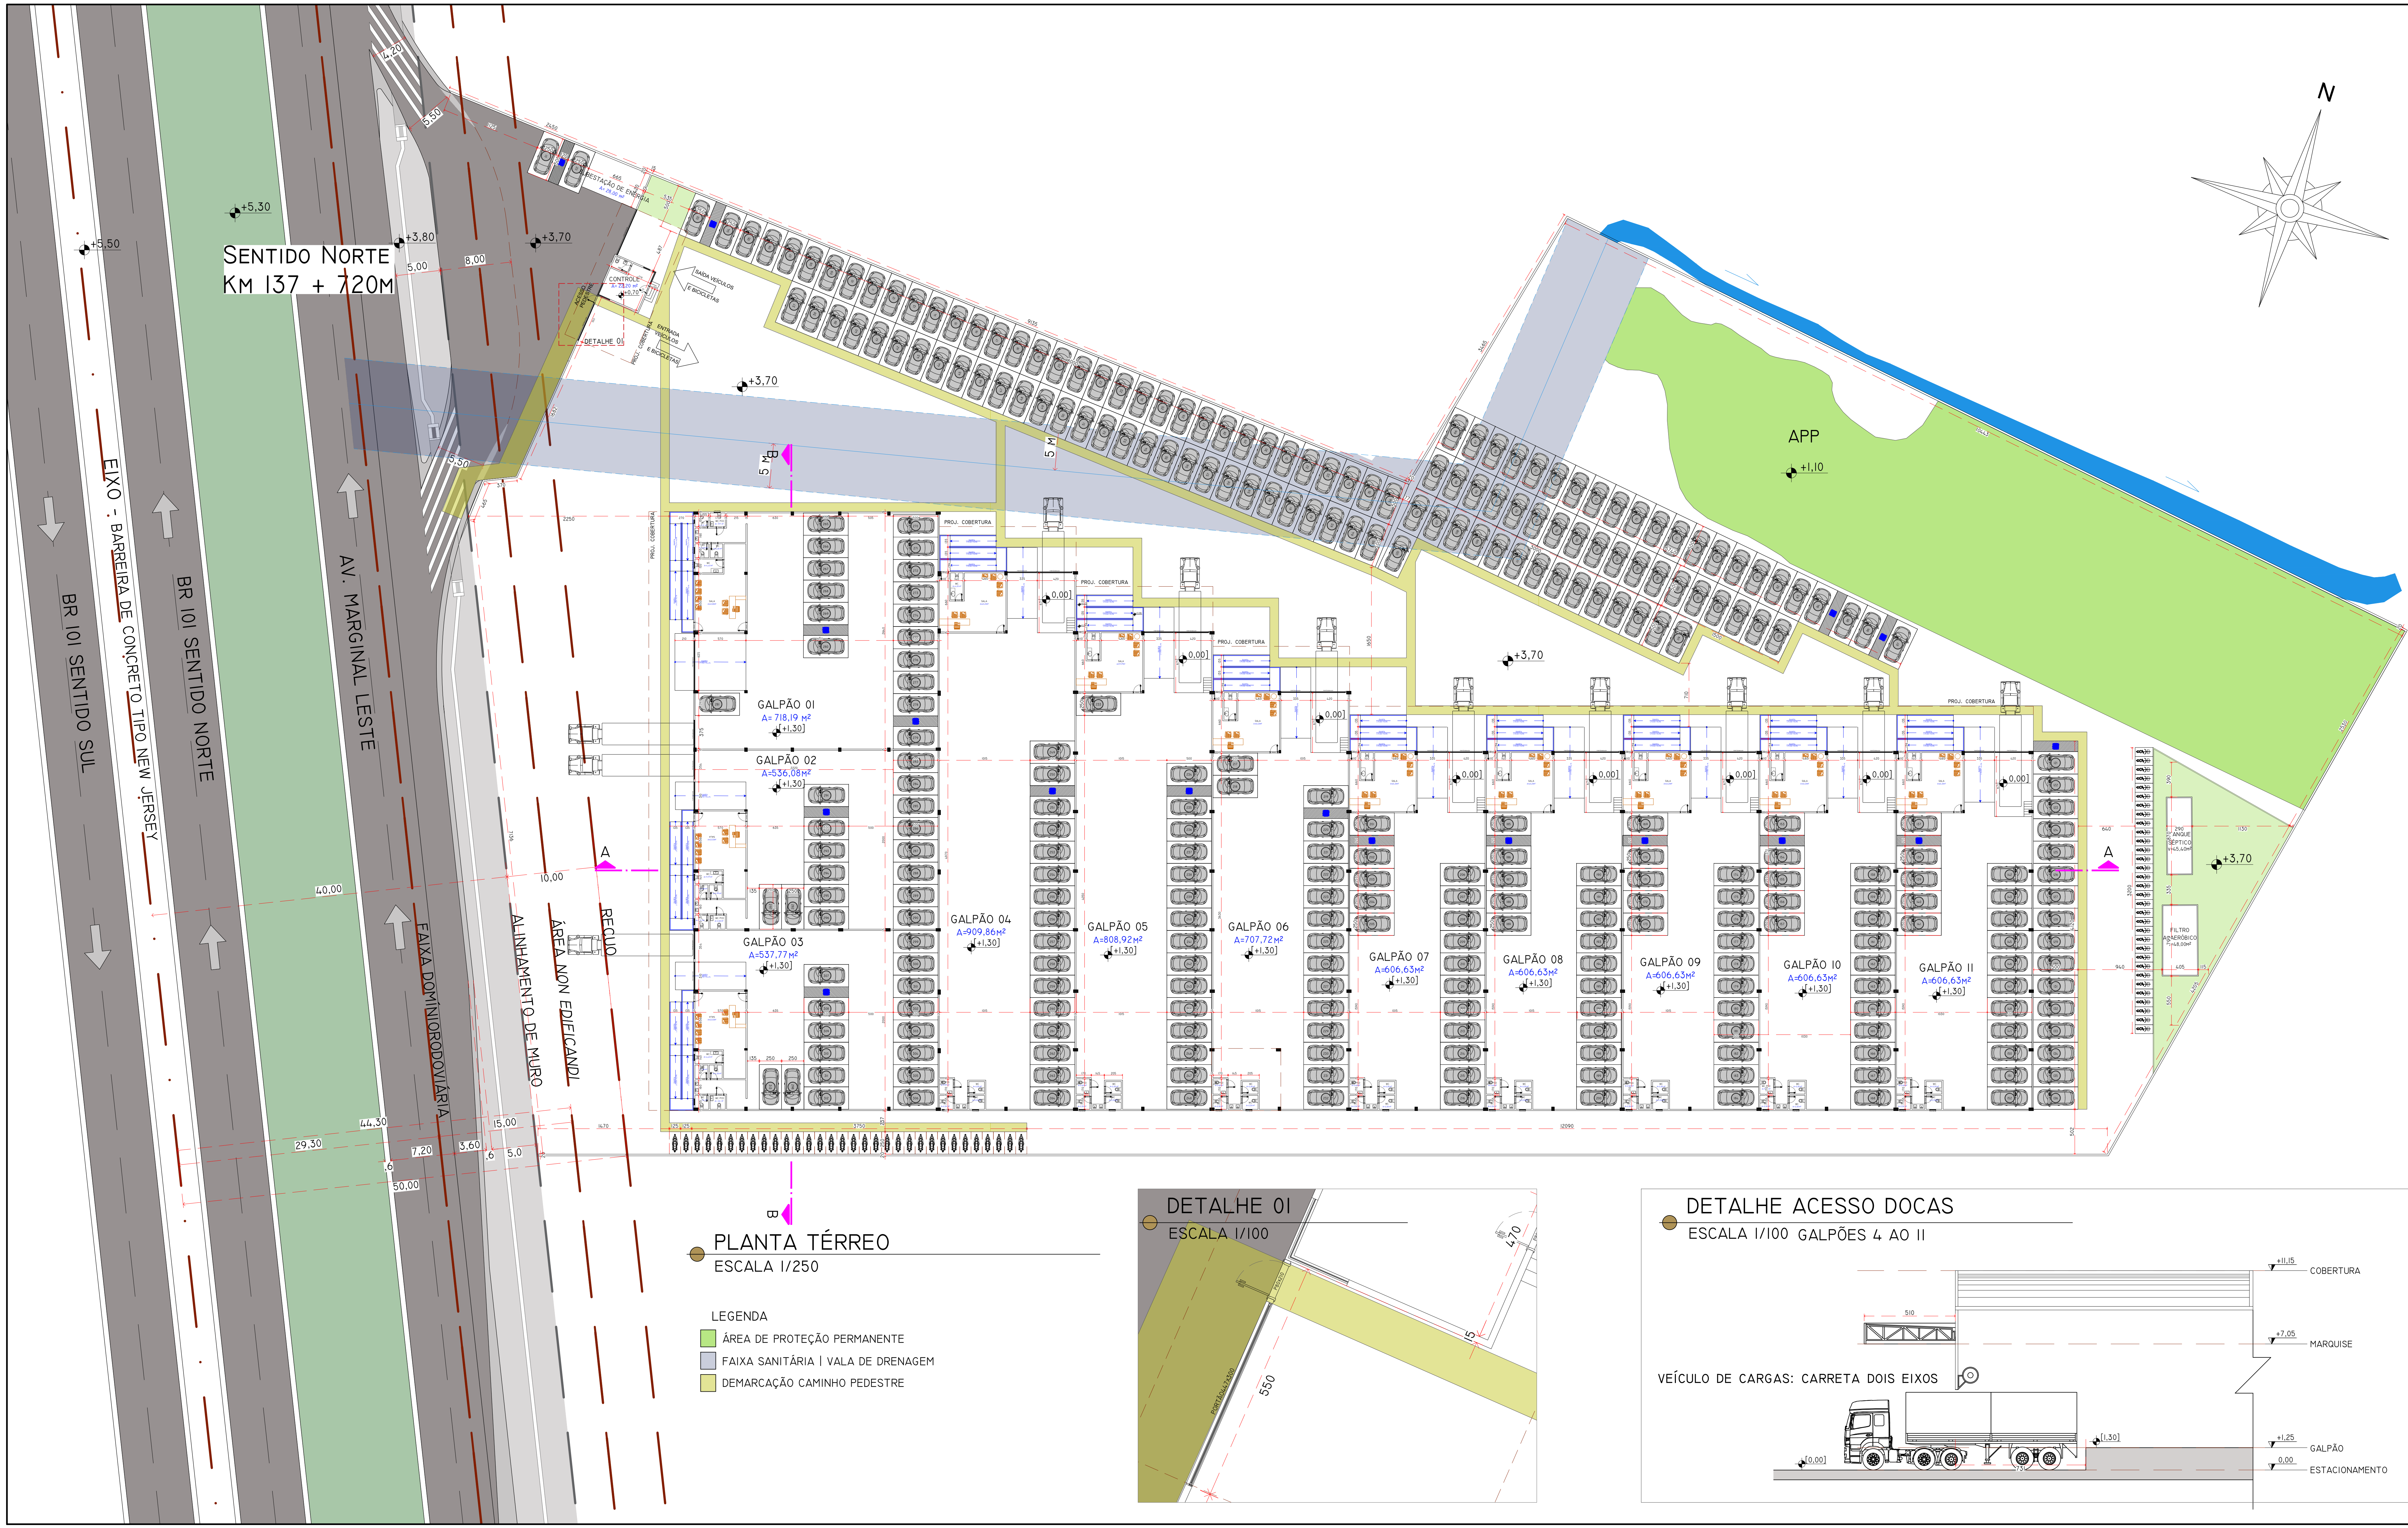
N

+5,30
+5,50
+3,80
+3,70
SENTIDO NORTE
KM 137 + 720M
5,00
8,00
4,20
5,50
ESTAÇÃO DE ENERGIA
CONTROLE
SAÍDA VEÍCULOS E BICICLETAS
ENTRADA VEÍCULOS E BICICLETAS
DETALHE 01
+3,70
5,50
5 M
B
5 M
APP
+1,10
EIXO - BARREIRA DE CONCRETO TIPO NEW JERSEY
BR 101 SENTIDO SUL
BR 101 SENTIDO NORTE
AV. MARGINAL LESTE
FAIXA DOMÍNIO RODOVIÁRIA
ALINHAMENTO DE MURO
ÁREA NON EDIFICANDI
RECUO
PROJ. COBERTURA
PROJ. COBERTURA
PROJ. COBERTURA
PROJ. COBERTURA
0,00
0,00
0,00
+3,70
GALPÃO 01
A= 718,19 M²
+1,30
GALPÃO 02
A=536,08M²
+1,30
GALPÃO 03
A=537,77M²
+1,30
GALPÃO 04
A=909,86M²
+1,30
GALPÃO 05
A=808,92M²
+1,30
GALPÃO 06
A=707,72M²
+1,30
GALPÃO 07
A=606,63M²
+1,30
GALPÃO 08
A=606,63M²
+1,30
GALPÃO 09
A=606,63M²
+1,30
GALPÃO 10
A=606,63M²
+1,30
GALPÃO 11
A=606,63M²
+1,30
0,00
0,00
0,00
0,00
0,00
0,00
A
A
+3,70
TANQUE SÉPTICO
FILTRO ANAERÓBICO
40,00
10,00
44,30
29,30
15,00
7,20
3,60
5,0
50,00
B
PLANTA TÉRREO
ESCALA 1/250
LEGENDA
ÁREA DE PROTEÇÃO PERMANENTE
FAIXA SANITÁRIA | VALA DE DRENAGEM
DEMARCAÇÃO CAMINHO PEDESTRE
DETALHE 01
ESCALA 1/100
470
15
550
DETALHE ACESSO DOCAS
ESCALA 1/100 GALPÕES 4 AO 11
+11,15
COBERTURA
510
+7,05
MARQUISE
VEÍCULO DE CARGAS: CARRETA DOIS EIXOS
[1,30]
[0,00]
+1,25
GALPÃO
0,00
ESTACIONAMENTO